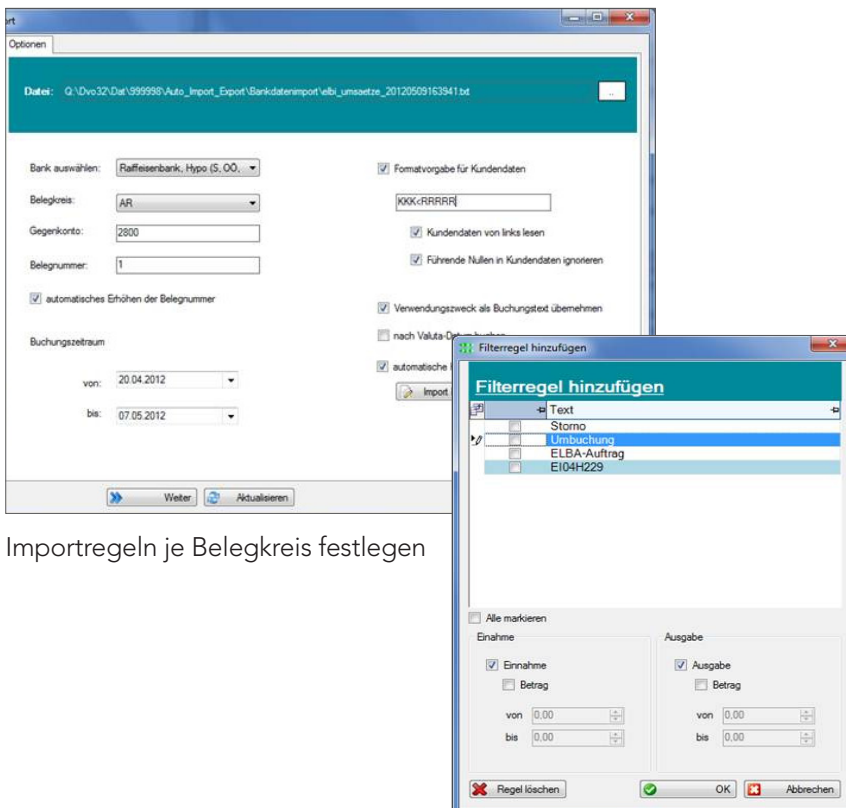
rt

Optionen

Datei: Q:\Dvo32\Dat\999998\Auto_Import_Export\Bankdatenimport\elbi_umsaetze_20120509163941.txt

...

Bank auswählen: Raiffeisenbank, Hypo (S, OO,

Belegkreis: AR

Gegenkonto: 2800

Belegnummer: 1

automatisches Erhöhen der Belegnummer

Buchungszeitraum

von: 20.04.2012

bis: 07.05.2012

Formatvorgabe für Kundendaten

KKK<RRRRR

Kundendaten von links lesen

Führende Nullen in Kundendaten ignorieren

Verwendungszweck als Buchungstext übernehmen

nach Valuta-D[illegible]

automatische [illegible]

Import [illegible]

Weiter

Aktualisieren

Importregeln je Belegkreis festlegen

Filterregel hinzufügen

Filterregel hinzufügen

Text

Storno

Umbuchung

ELBA-Auftrag

EI04H229

Alle markieren

Einnahme

Einnahme

Betrag

von 0,00

bis 0,00

Ausgabe

Ausgabe

Betrag

von 0,00

bis 0,00

Regel löschen

OK

Abbrechen